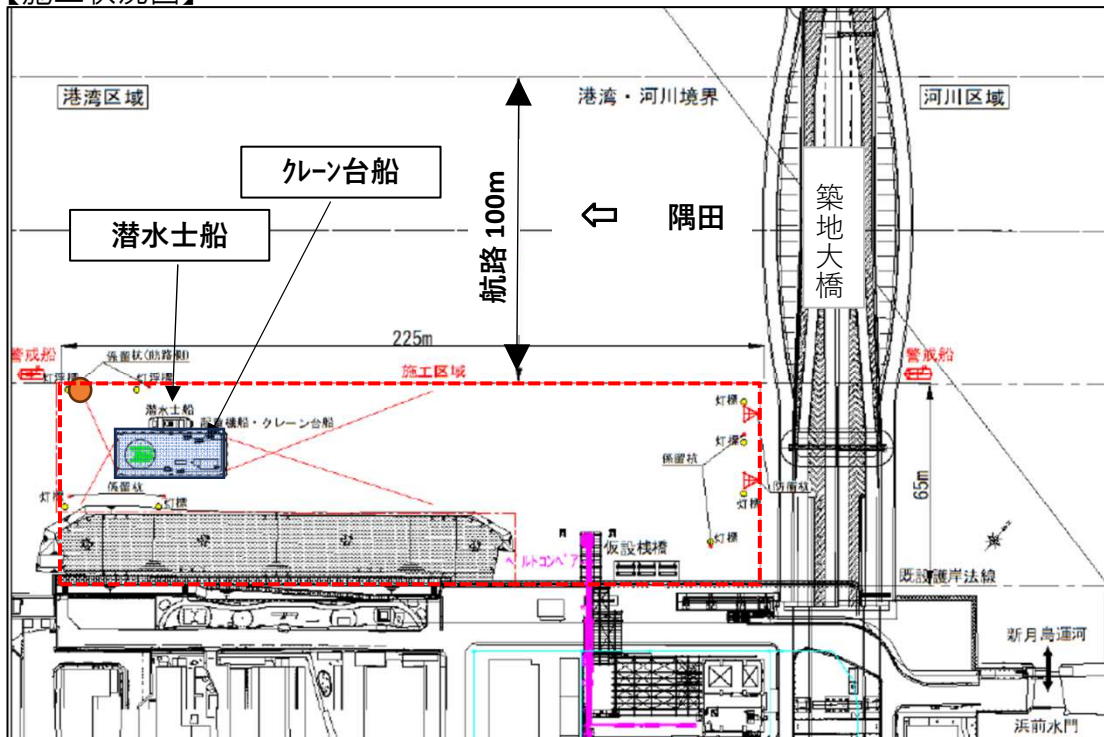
【施工状況図】

港湾区域

港湾・河川境界

河川区域

クレーン台船

潜水士船

航路 100m

隅田

築地大橋

225m

警戒船

係留杭(防護柵)

灯標

灯標

施工区域

警戒船

潜水士船

起重機船・クレーン台船

灯標

灯標

係留杭

防衝杭

65m

灯標

係留杭

灯標

灯標

灯標

ベルトコンベア

仮設桟橋

既設護岸法線

新月島運河

浜前水門